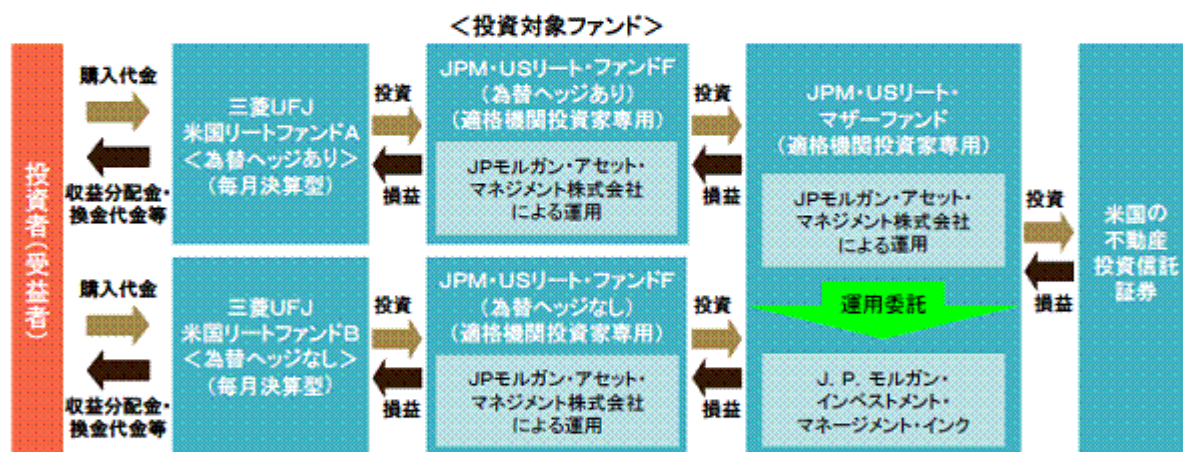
＜投資対象ファンド＞

投資者（受益者）

購入代金

収益分配金・換金代金等

三菱UFJ 米国リートファンドA ＜為替ヘッジあり＞ （毎月決算型）

投資

損益

JPM・USリート・ファンドF （為替ヘッジあり） （適格機関投資家専用）

JPモルガン・アセット・マネジメント株式会社による運用

購入代金

収益分配金・換金代金等

三菱UFJ 米国リートファンドB ＜為替ヘッジなし＞ （毎月決算型）

投資

損益

JPM・USリート・ファンドF （為替ヘッジなし） （適格機関投資家専用）

JPモルガン・アセット・マネジメント株式会社による運用

投資

損益

投資

損益

JPM・USリート・マザーファンド （適格機関投資家専用）

JPモルガン・アセット・マネジメント株式会社による運用

運用委託

J. P. モルガン・インベストメント・マネージメント・インク

投資

損益

米国の不動産投資信託証券